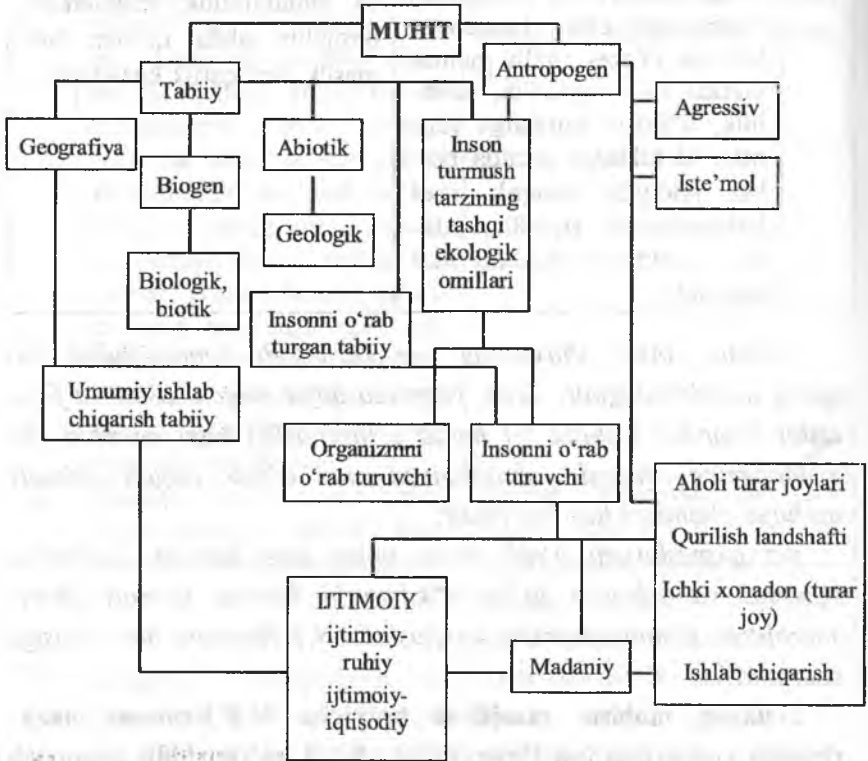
MUHIT

Tabiiy

Antropogen

Agressiv

Geografiya

Abiotik

Inson turmush tarzining tashqi ekologik omillari

Iste'mol

Biogen

Geologik

Biologik, biotik

Insonni o'rab turgan tabiiy

Umumiy ishlab chiqarish tabiiy

Organizmni o'rab turuvchi

Insonni o'rab turuvchi

Aholi turar joylari
Qurilish landshafti
Ichki xonadon (turar joy)
Ishlab chiqarish

IJTIMOIY
ijtimoiy-ruhiy
ijtimoiy-iqtisodiy

Madaniy